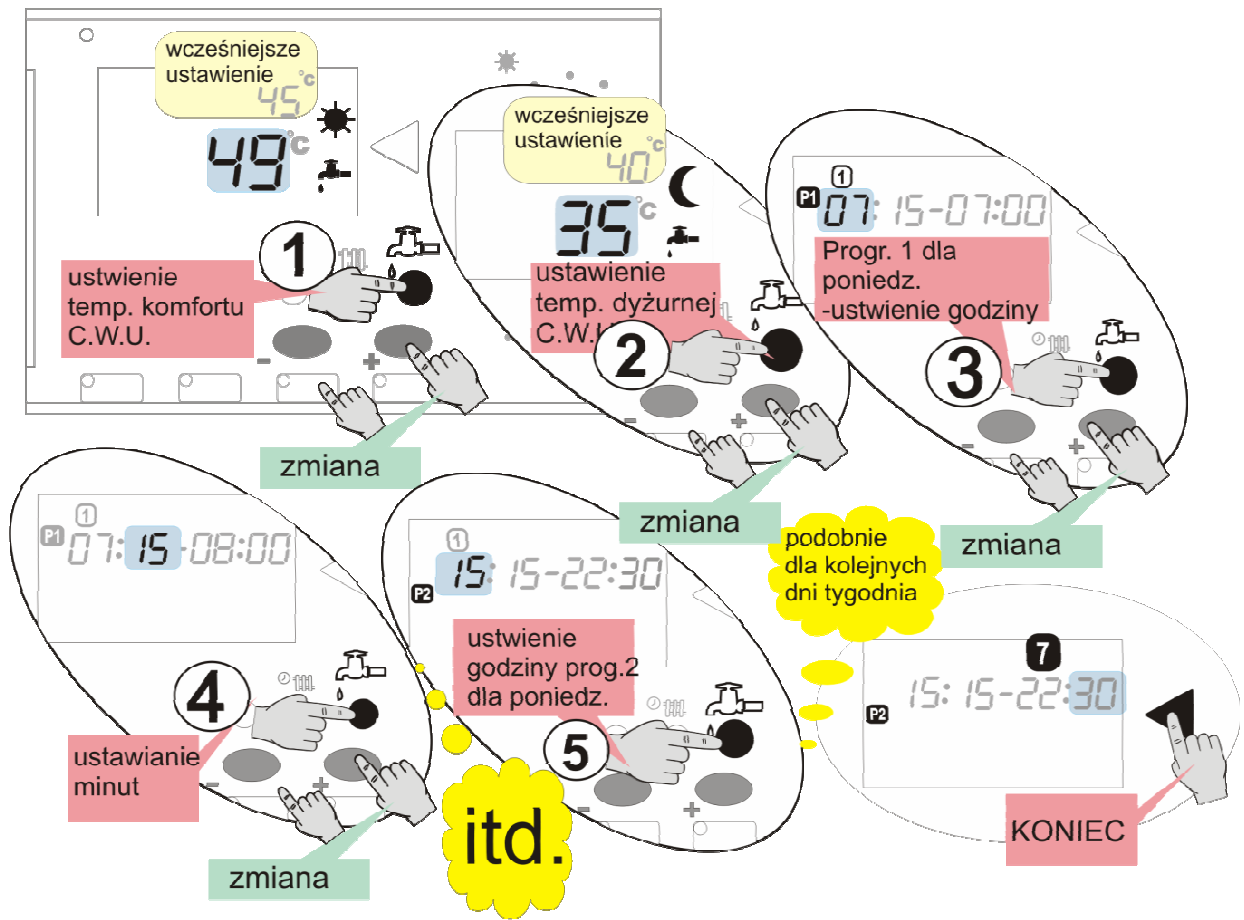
wcześniejsze ustawienie
45 °C
49 °C
1
ustwienie temp. komfortu C.W.U.
-
+
zmiana

wcześniejsze ustawienie
40 °C
35 °C
ustawienie temp. dyżurnej C.W.U.
2
-
+
zmiana

P1 1
07: 15-07:00
Progr. 1 dla poniedz. -ustwienie godziny
3
-
+
zmiana

P1 1
07: 15-08:00
4
ustawianie minut
-
+
zmiana

1
15: 15-22:30
P2
ustwienie godziny prog.2 dla poniedz.
5
-
+

itd.

podobnie dla kolejnych dni tygodnia

7
15: 15-22:30
P2
KONIEC